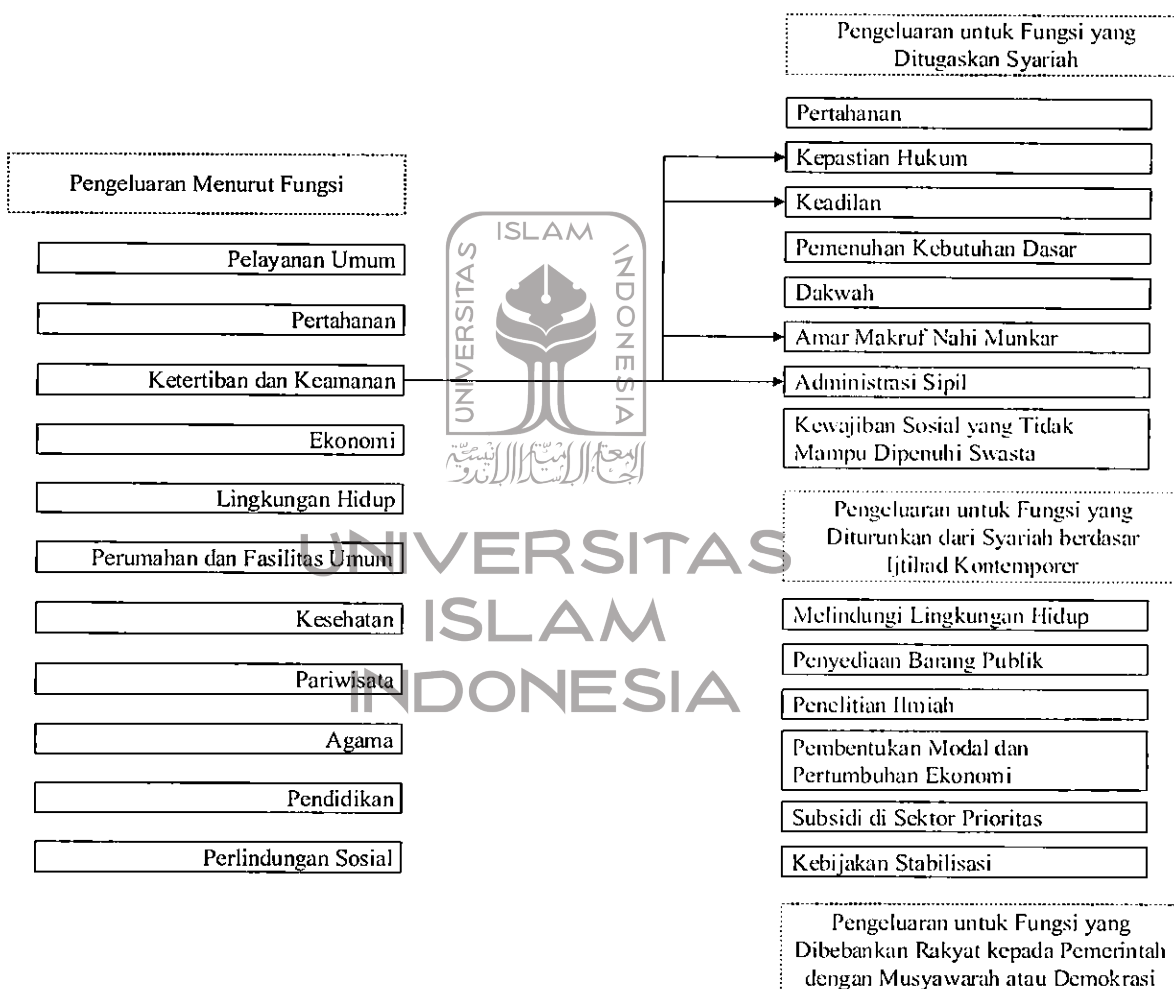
Pengeluaran untuk Fungsi yang Ditugaskan Syariah

Pertahanan

Kepastian Hukum

Keadilan

Pemenuhan Kebutuhan Dasar

Dakwah

Amar Makruf Nahi Munkar

Administrasi Sipil

Kewajiban Sosial yang Tidak Mampu Dipenuhi Swasta

Pengeluaran Menurut Fungsi

Pelayanan Umum

Pertahanan

Ketertiban dan Keamanan

Ekonomi

Lingkungan Hidup

Perumahan dan Fasilitas Umum

Kesehatan

Pariwisata

Agama

Pendidikan

Perlindungan Sosial

ISLAM
UNIVERSITAS
INDONESIA

UNIVERSITAS
ISLAM
INDONESIA

Pengeluaran untuk Fungsi yang Diturunkan dari Syariah berdasar Ijtihad Kontemporer

Melindungi Lingkungan Hidup

Penyediaan Barang Publik

Penelitian Ilmiah

Pembentukan Modal dan Pertumbuhan Ekonomi

Subsidi di Sektor Prioritas

Kebijakan Stabilisasi

Pengeluaran untuk Fungsi yang Dibebankan Rakyat kepada Pemerintah dengan Musyawarah atau Demokrasi